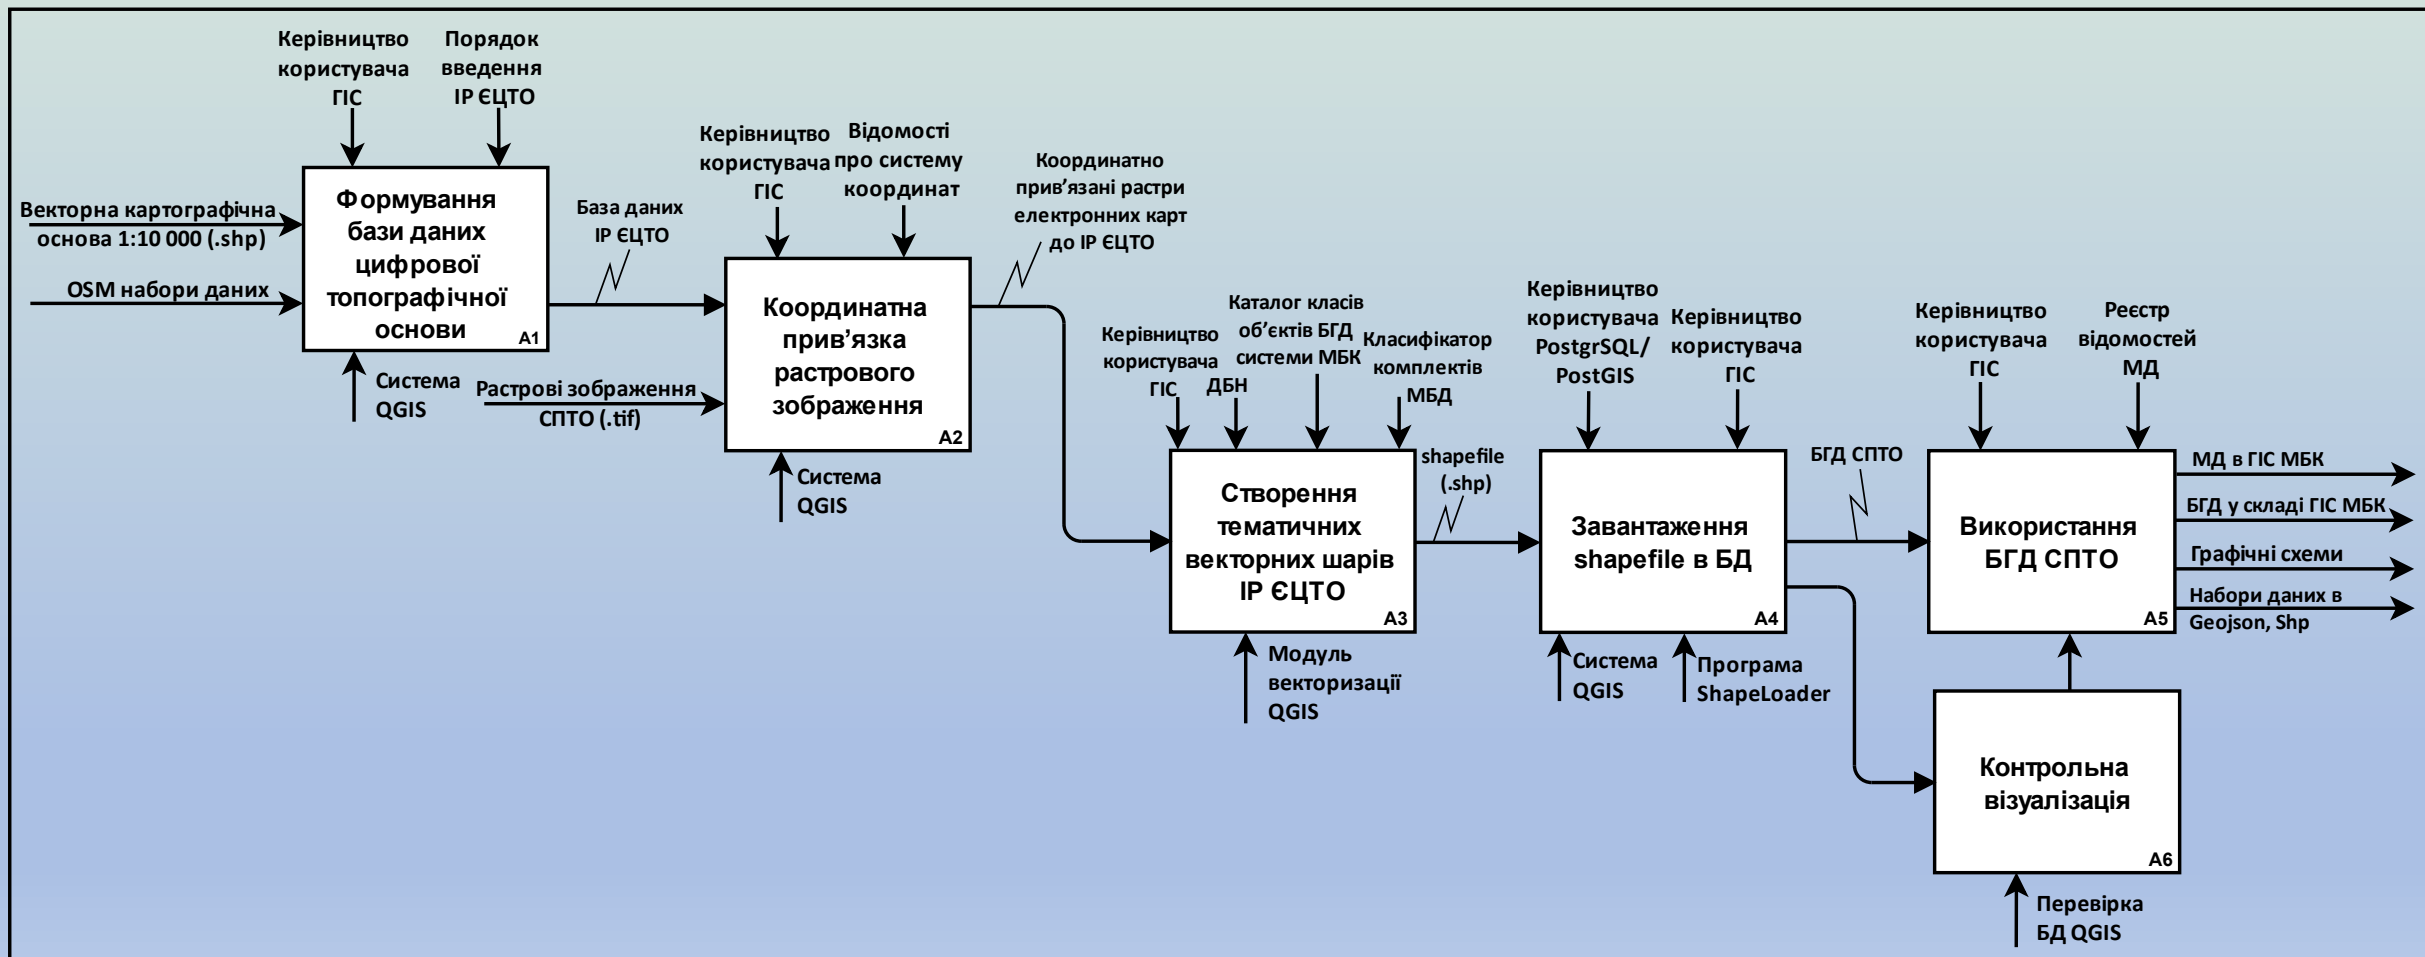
Керівництво користувача ГІС

Порядок введення ІР ЄЦТО

Векторна картографічна основа 1:10 000 (.shp)

OSM набори даних

Формування бази даних цифрової топографічної основи
A1

Система QGIS

База даних ІР ЄЦТО

Керівництво користувача ГІС

Відомості про систему координат

Растрові зображення СПТО (.tif)

Координатна прив’язка растрового зображення
A2

Система QGIS

Координатно прив’язані растри електронних карт до ІР ЄЦТО

Керівництво користувача ГІС

ДБН

Каталог класів об’єктів БГД системи МБК

Класифікатор комплектів МБД

Створення тематичних векторних шарів ІР ЄЦТО
A3

Модуль векторизації QGIS

shapefile (.shp)

Керівництво користувача PostgrSQL/ PostGIS

Керівництво користувача ГІС

Завантаження shapefile в БД
A4

Система QGIS

Програма ShapeLoader

БГД СПТО

Керівництво користувача ГІС

Реєстр відомостей МД

Використання БГД СПТО
A5

МД в ГІС МБК

БГД у складі ГІС МБК

Графічні схеми

Набори даних в Geojson, Shp

Контрольна візуалізація
A6

Перевірка БД QGIS